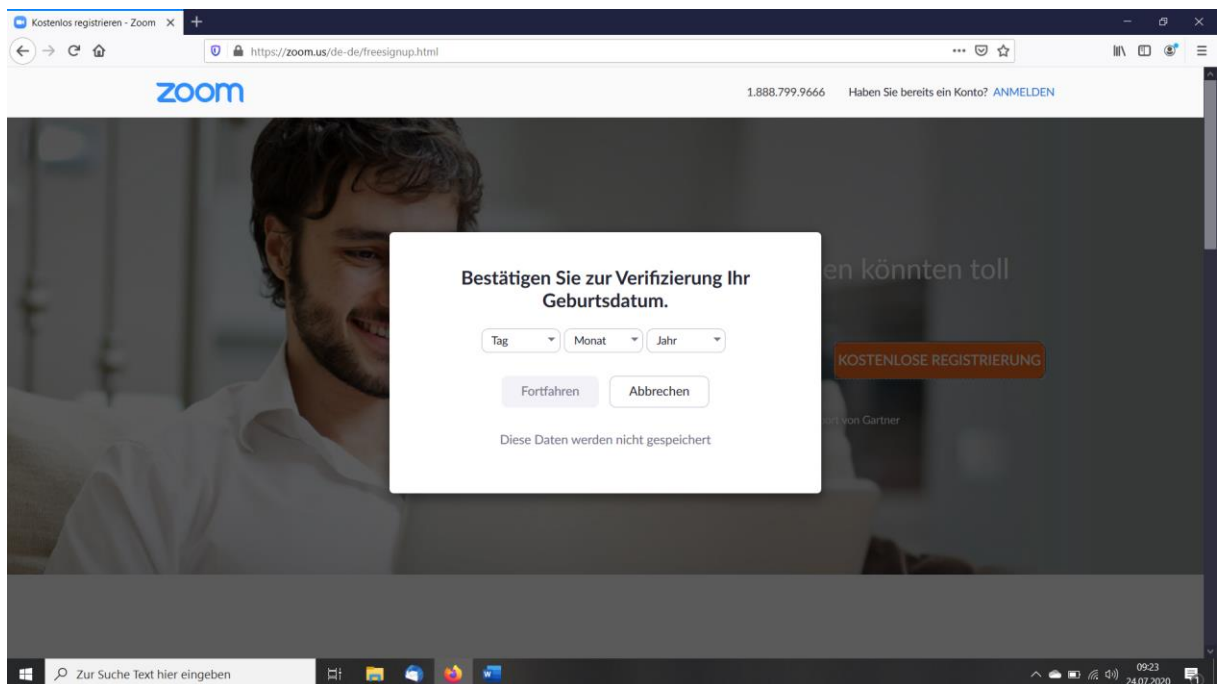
Kostenlos registrieren - Zoom

https://zoom.us/de-de/freesignup.html

zoom

1.888.799.9666

Haben Sie bereits ein Konto? ANMELDEN

en könnten toll

KOSTENLOSE REGISTRIERUNG

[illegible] von Gartner

Bestätigen Sie zur Verifizierung Ihr Geburtsdatum.

Tag

Monat

Jahr

Fortfahren

Abbrechen

Diese Daten werden nicht gespeichert

Zur Suche Text hier eingeben

09:23
24.07.2020